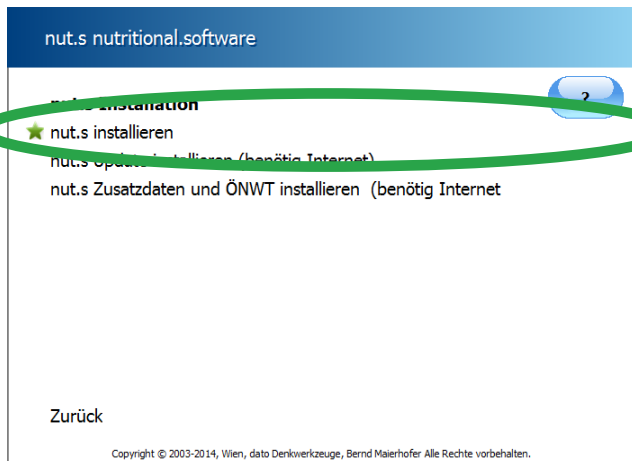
nut.s nutritional.software

?

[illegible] Installation

nut.s installieren

nut.s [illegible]stallieren (benötig Internet)

nut.s Zusatzdaten und ÖNWT installieren (benötig Internet

Zurück

Copyright © 2003-2014, Wien, dato Denkwerkzeuge, Bernd Maierhofer Alle Rechte vorbehalten.